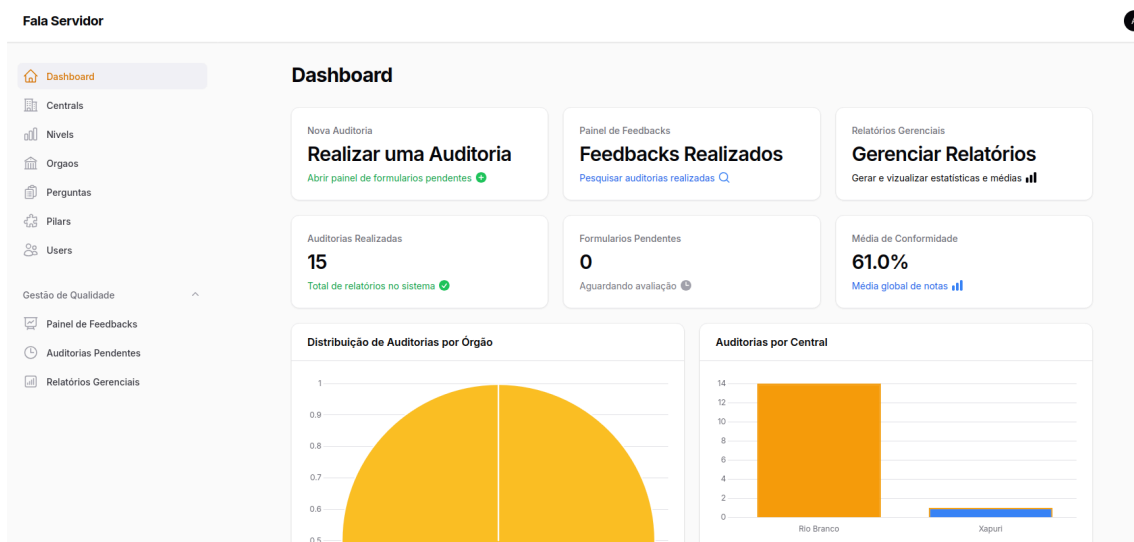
Fala Servidor

Dashboard
Centrals
Niveis
Orgaos
Perguntas
Pilars
Users

Gestão de Qualidade
Painel de Feedbacks
Auditorias Pendentes
Relatórios Gerenciais

Dashboard

Nova Auditoria
Realizar uma Auditoria
Abrir painel de formularios pendentes

Painel de Feedbacks
Feedbacks Realizados
Pesquisar auditorias realizadas

Relatórios Gerenciais
Gerenciar Relatórios
Gerar e vizualizar estatisticas e médias

Auditorias Realizadas
15
Total de relatórios no sistema

Formularios Pendentes
0
Aguardando avaliação

Média de Conformidade
61.0%
Média global de notas

Distribuição de Auditorias por Órgão
1
0.9
0.8
0.7
0.6
0.5

Auditorias por Central
14
12
10
8
6
4
2
0
Rio Branco
Xapuri